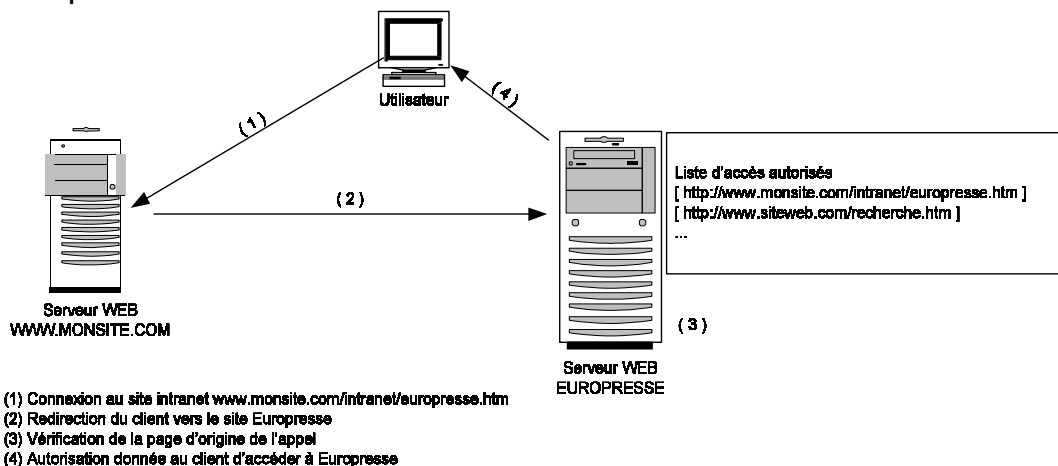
Utilisateur

(1)

(4)

(2)

Liste d'accès autorisés
[ http://www.monsite.com/intranet/europresse.htm ]
[ http://www.siteweb.com/recherche.htm ]
...

Serveur WEB
WWW.MONSITE.COM

(3)

Serveur WEB
EUROPRESSE

(1) Connexion au site intranet www.monsite.com/intranet/europresse.htm
(2) Redirection du client vers le site Europresse
(3) Vérification de la page d'origine de l'appel
(4) Autorisation donnée au client d'accéder à Europresse